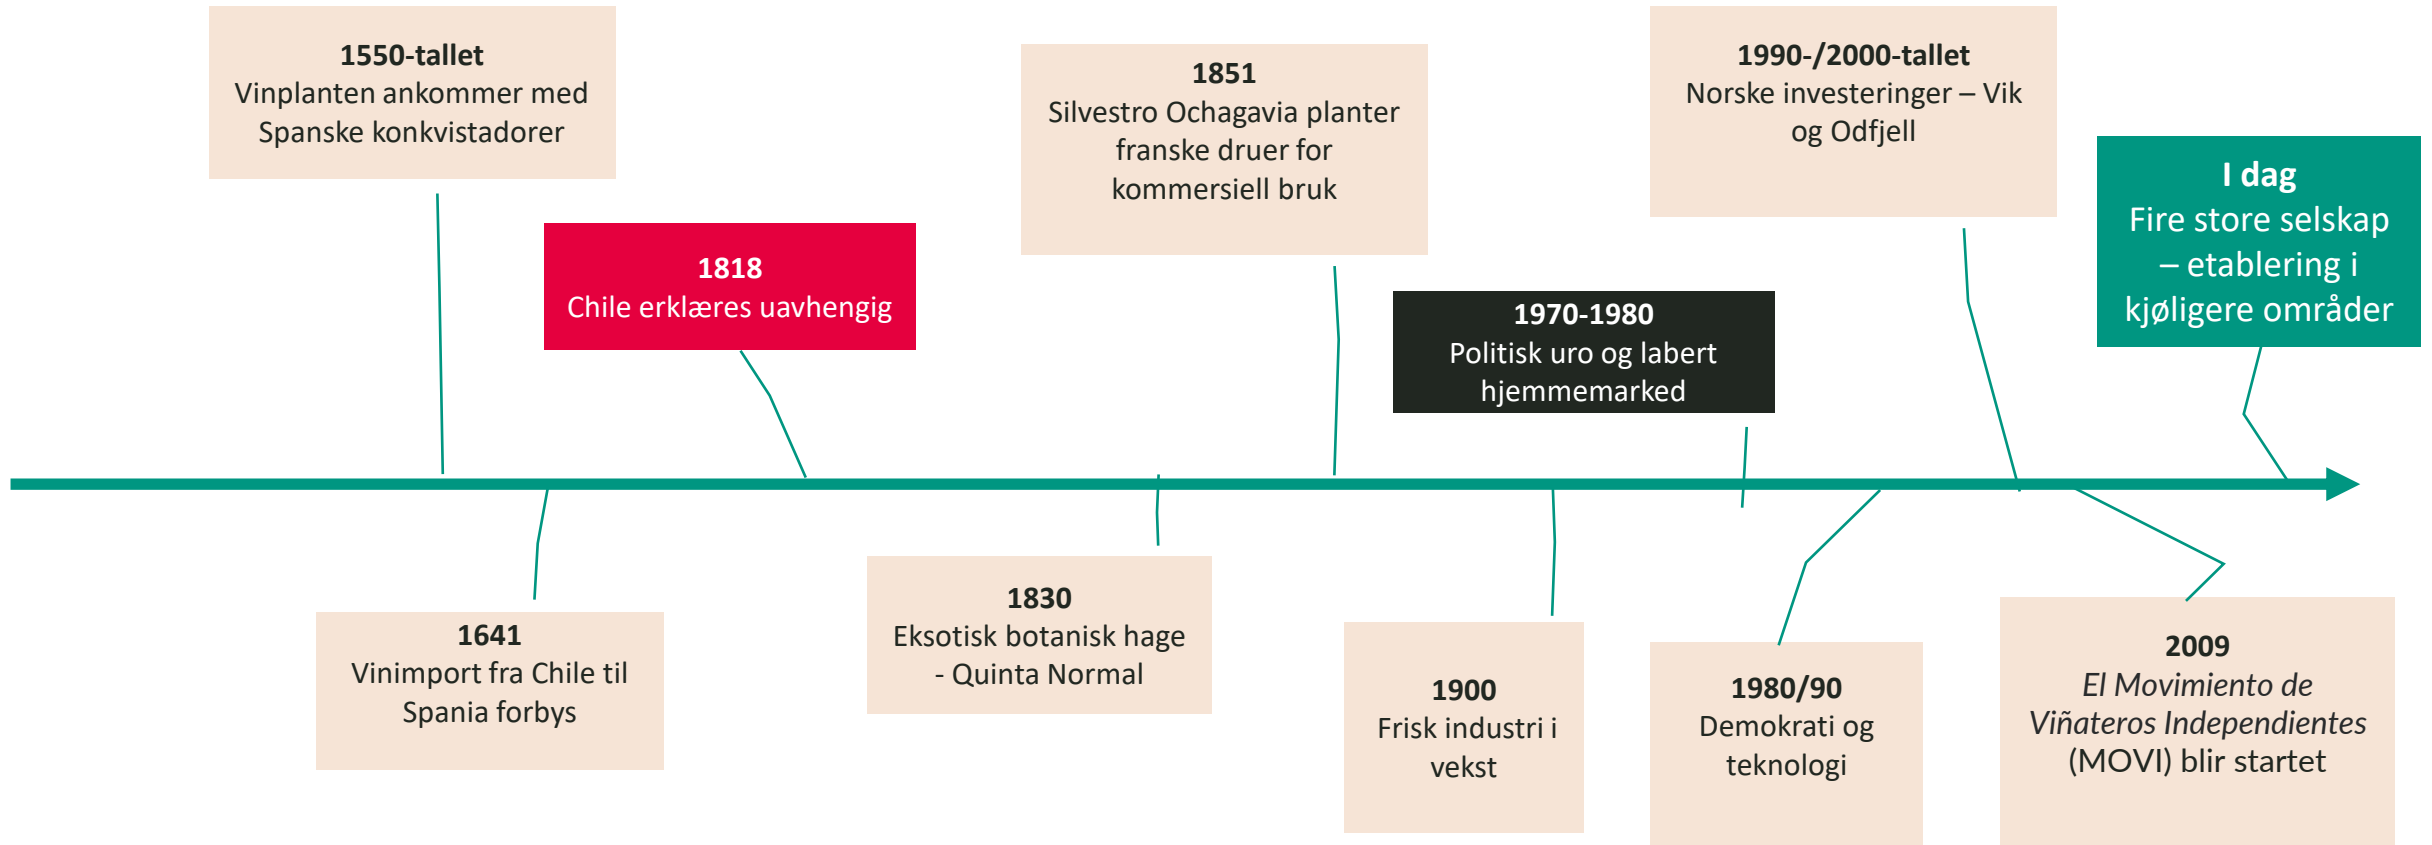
**1550-tallet**
Vinplanten ankommer med Spanske konkvistadorer

**1818**
Chile erklæres uavhengig

**1851**
Silvestro Ochagavia planter franske druer for kommersiell bruk

**1970-1980**
Politisk uro og labert hjemmemarked

**1990-/2000-tallet**
Norske investeringer – Vik og Odfjell

**I dag**
Fire store selskap – etablering i kjøligere områder

**1641**
Vinimport fra Chile til Spania forbys

**1830**
Eksotisk botanisk hage - Quinta Normal

**1900**
Frisk industri i vekst

**1980/90**
Demokrati og teknologi

**2009**
*El Movimiento de Viñateros Independientes* (MOVI) blir startet